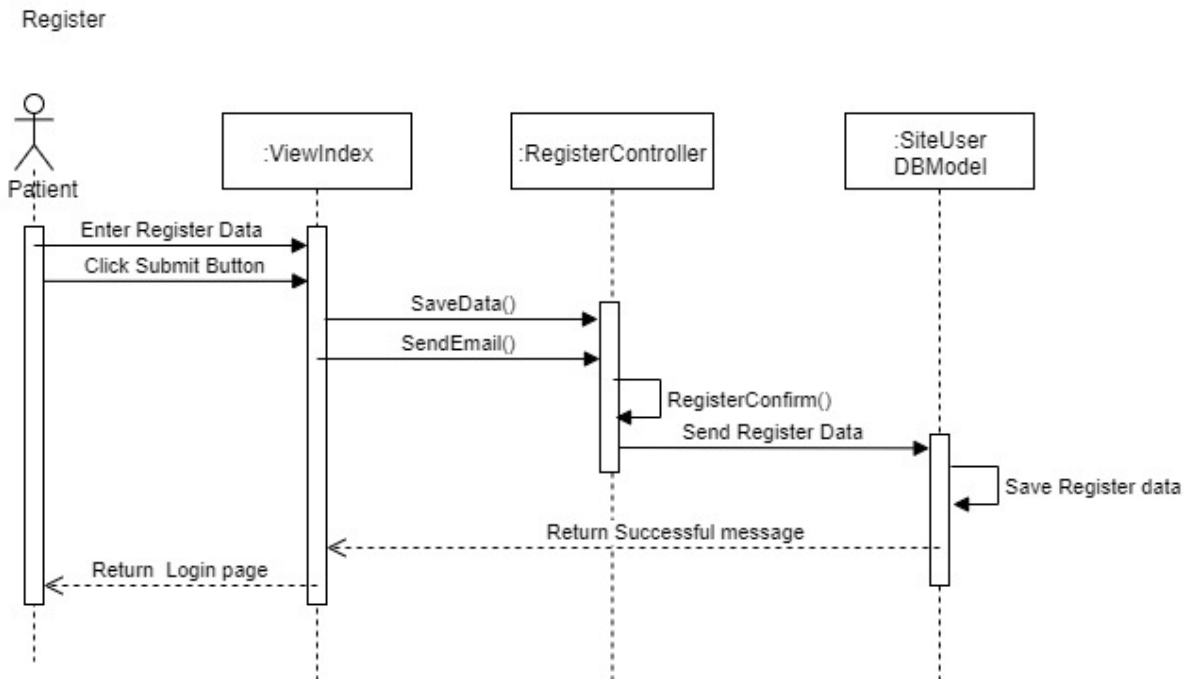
Register

Patient

:ViewIndex

:RegisterController

:SiteUser DBModel

Enter Register Data

Click Submit Button

SaveData()

SendEmail()

RegisterConfirm()

Send Register Data

Save Register data

Return Successful message

Return  Login page